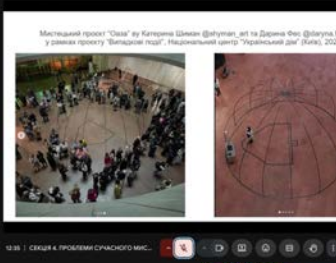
Мистецький проєкт "Оаза" by Катерина Шиман @shyman_art та Дарина Фес @daryna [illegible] у рамках проєкту "Випадкові події", Національний центр "Український дім" (Київ), 202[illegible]

12:35 | СЕКЦІЯ 4. ПРОБЛЕМИ СУЧАСНОГО МИС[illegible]